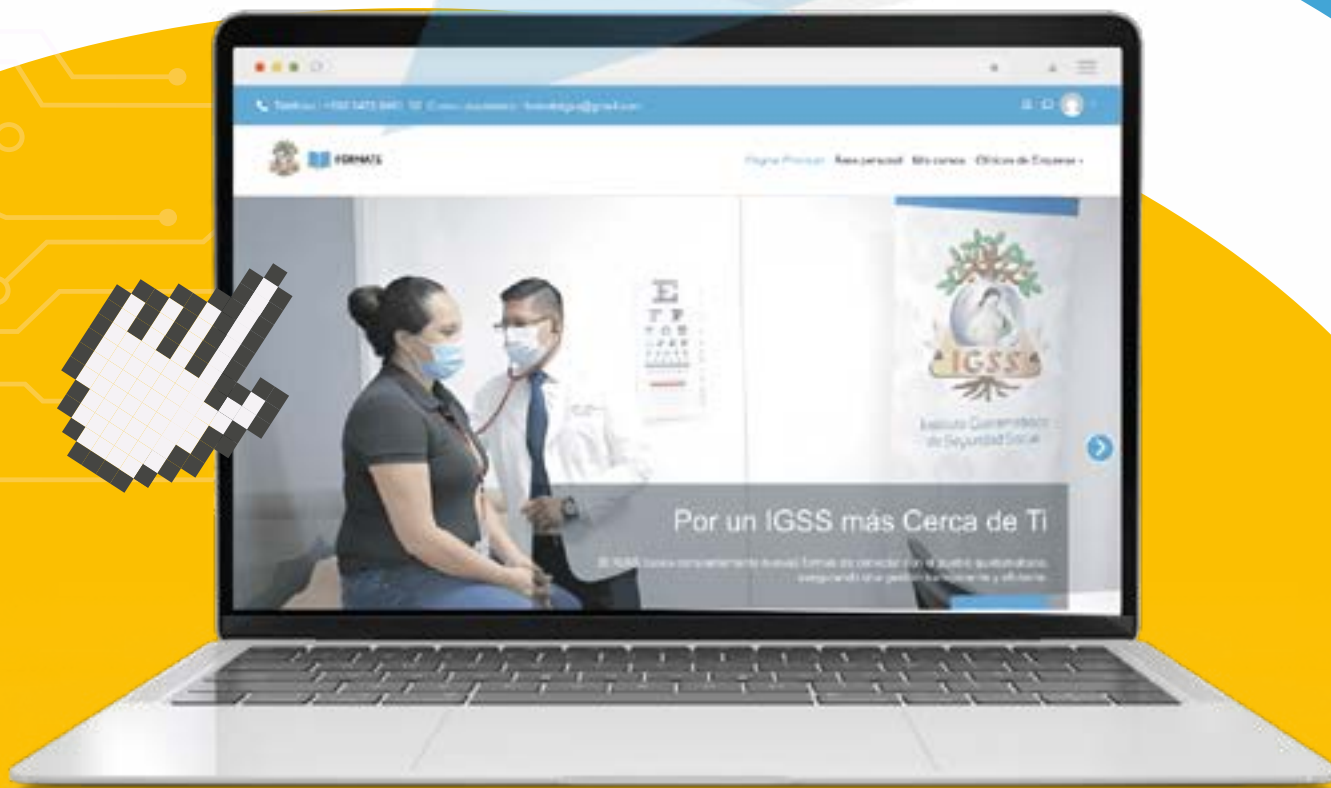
Teléfono: +502 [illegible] Correo electrónico: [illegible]@gmail.com

FORMATE

Página Principal Área personal Mis cursos Clínicos de Empresas

IGSS

Instituto Guatemalteco de Seguridad Social

Por un IGSS más Cerca de Ti

El IGSS busca constantemente nuevas formas de conectar con el pueblo guatemalteco, asegurando una gestión transparente y eficiente.